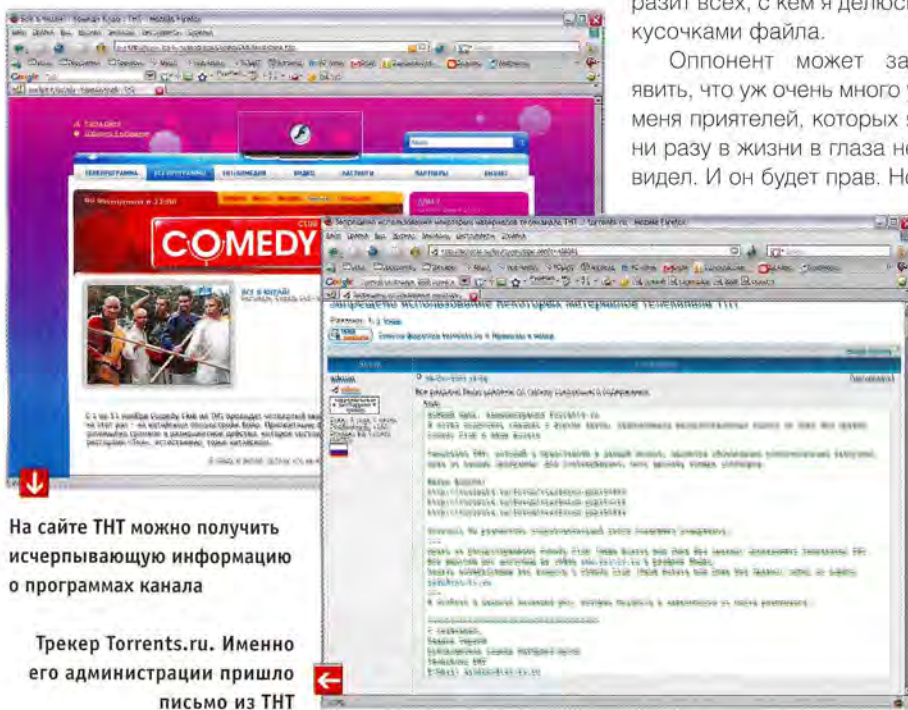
разит всех, с кем я делюсь кусочками файла.

Оппонент может заявить, что уж очень много у меня приятелей, которых я ни разу в жизни в глаза не видел. И он будет прав. Но

COMEDY CLUB

На сайте ТНТ можно получить исчерпывающую информацию о программах канала

Трекер Torrents.ru. Именно его администрации пришло письмо из ТНТ